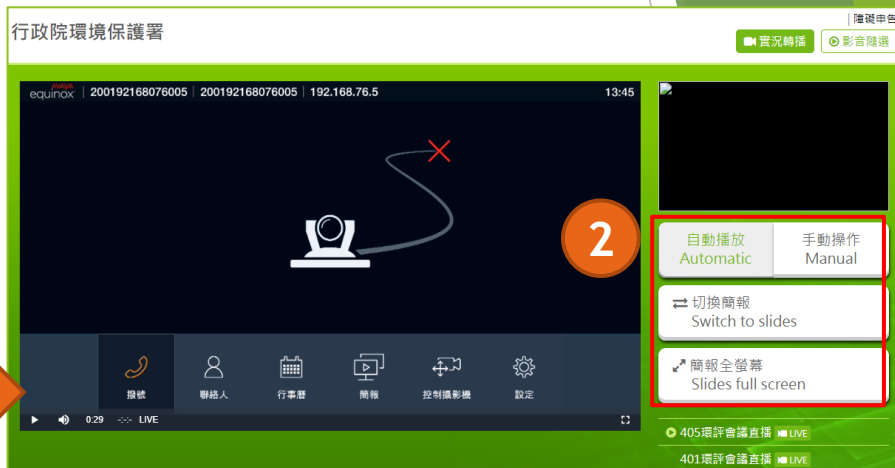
行政院環境保護署

隱私申告

實況轉播

影音隨選

avaya equinox | 200192168076005 | 200192168076005 | 192.168.76.5 13:45

撥號 聯絡人 行事曆 簡報 控制攝影機 設定

0:29 -:-:- LIVE

2

自動播放 Automatic

手動操作 Manual

切換簡報 Switch to slides

簡報全螢幕 Slides full screen

405環評會議直播 LIVE

401環評會議直播 LIVE